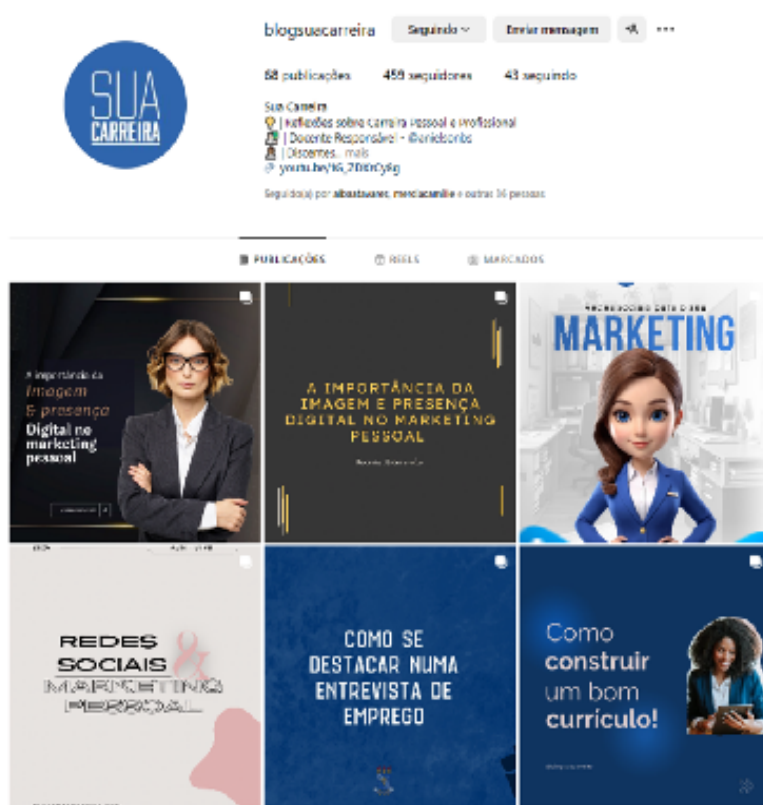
blogsuacarreira Seguindo Enviar mensagem

68 publicações 459 seguidores 43 seguindo

Sua Carreira
| Reflexões sobre Carreira Pessoal e Profissional
| Docente Responsável - @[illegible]
| Discentes... mais
youtu.be/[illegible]

Seguido(a) por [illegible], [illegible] e outras 36 pessoas

SUA CARREIRA

PUBLICAÇÕES REELS MARCADOS

A importância da Imagem & presença Digital no marketing pessoal

A IMPORTÂNCIA DA IMAGEM E PRESENÇA DIGITAL NO MARKETING PESSOAL

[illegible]

MARKETING

REDES SOCIAIS & MARKETING PESSOAL

COMO SE DESTACAR NUMA ENTREVISTA DE EMPREGO

Como construir um bom currículo!